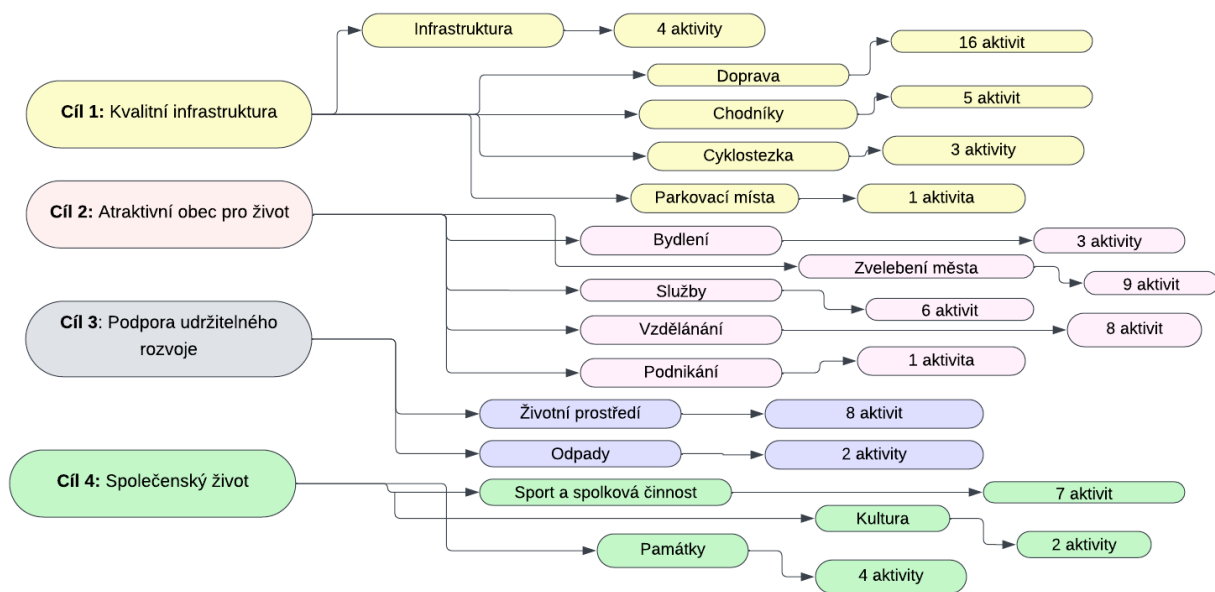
**Cíl 1:** Kvalitní infrastruktura

Infrastruktura

4 aktivity

Doprava

16 aktivit

Chodníky

5 aktivit

Cyklostezka

3 aktivity

Parkovací místa

1 aktivita

**Cíl 2:** Atraktivní obec pro život

Bydlení

3 aktivity

Zvelebení města

9 aktivit

Služby

6 aktivit

Vzdělánání

8 aktivit

Podnikání

1 aktivita

**Cíl 3**: Podpora udržitelného rozvoje

Životní prostředí

8 aktivit

Odpady

2 aktivity

**Cíl 4:** Společenský život

Sport a spolková činnost

7 aktivit

Kultura

2 aktivity

Památky

4 aktivity